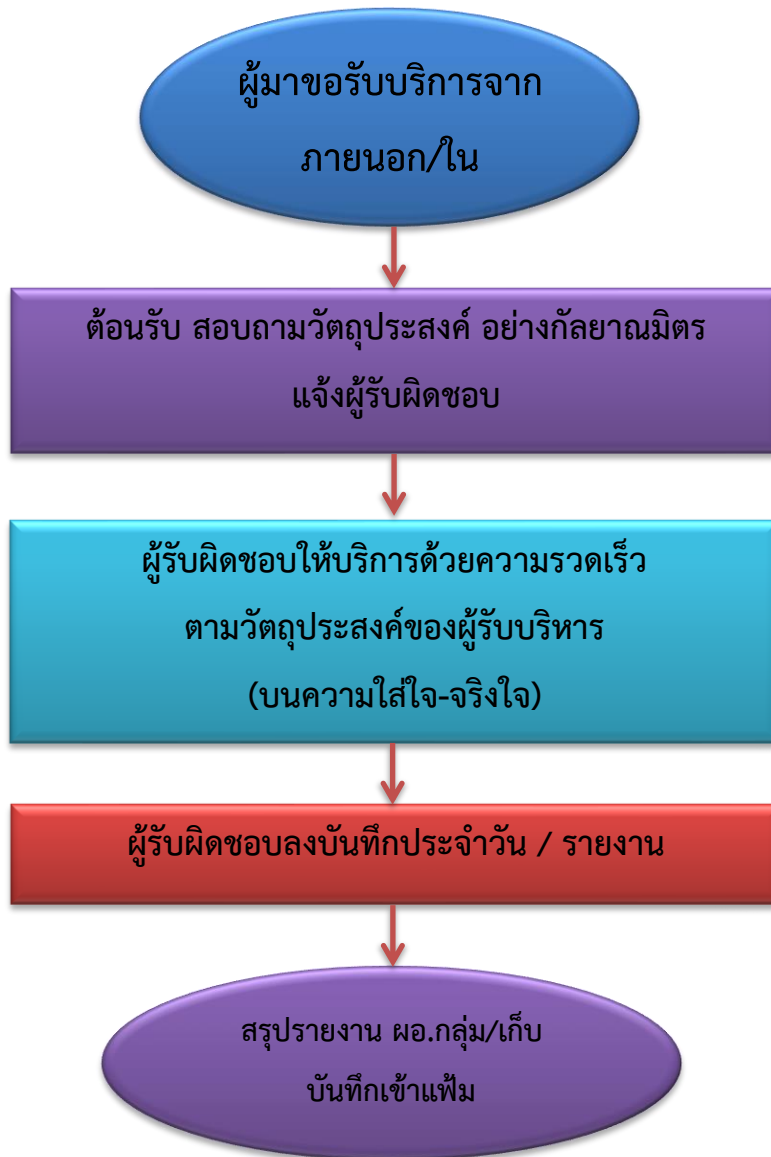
ผู้มาขอรับบริการจาก
ภายนอก/ใน

ต้อนรับ สอบถามวัตถุประสงค์ อย่างกัลยาณมิตร
แจ้งผู้รับผิดชอบ

ผู้รับผิดชอบให้บริการด้วยความรวดเร็ว
ตามวัตถุประสงค์ของผู้รับบริหาร
(บนความใส่ใจ-จริงใจ)

ผู้รับผิดชอบลงบันทึกประจำวัน / รายงาน

สรุปรายงาน ผอ.กลุ่ม/เก็บ
บันทึกเข้าแฟ้ม